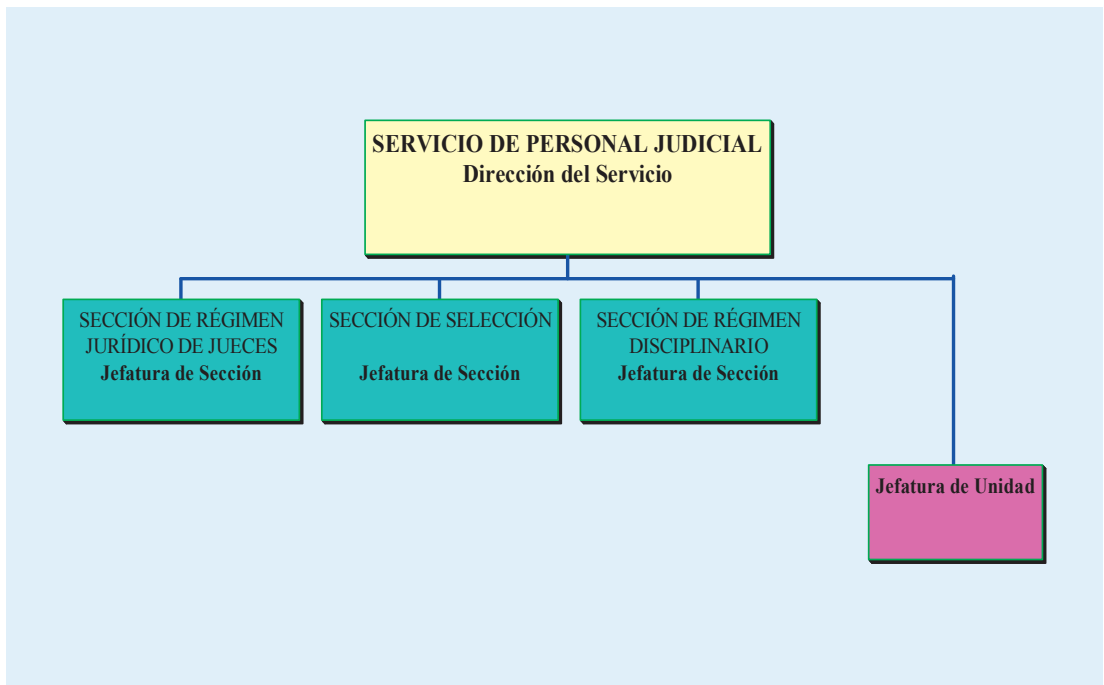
SERVICIO DE PERSONAL JUDICIAL
Dirección del Servicio

SECCIÓN DE RÉGIMEN JURÍDICO DE JUECES
Jefatura de Sección

SECCIÓN DE SELECCIÓN
Jefatura de Sección

SECCIÓN DE RÉGIMEN DISCIPLINARIO
Jefatura de Sección

Jefatura de Unidad